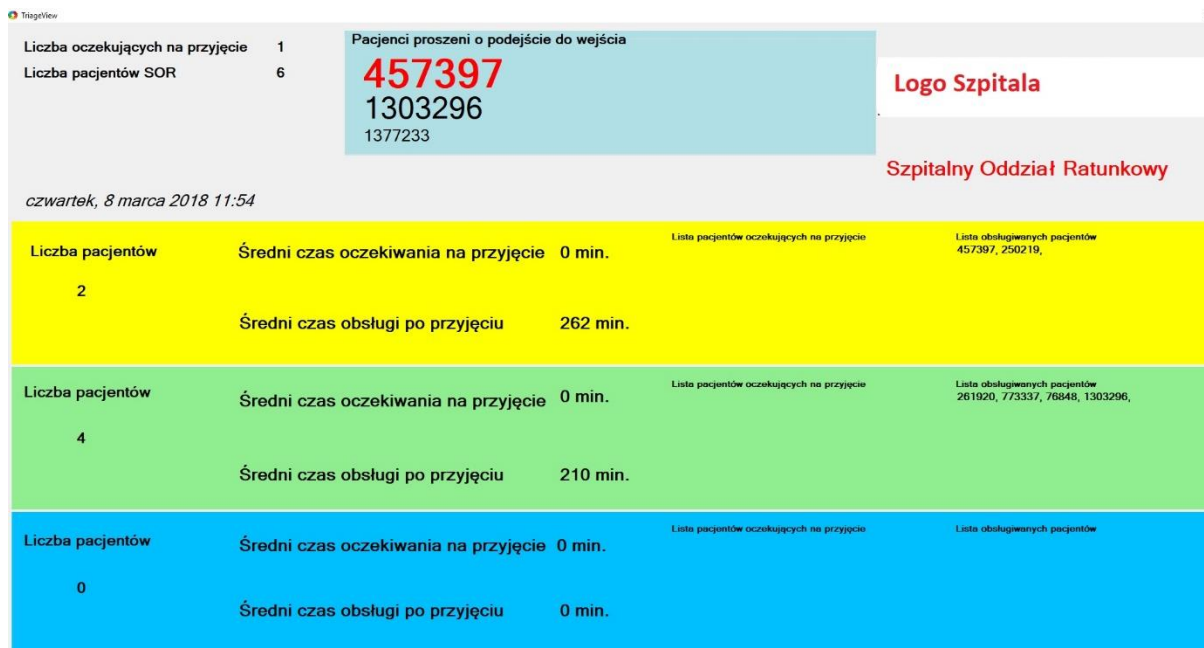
TriageView

Liczba oczekujących na przyjęcie 1
Liczba pacjentów SOR 6

Pacjenci proszeni o podejście do wejścia
457397
1303296
1377233

Logo Szpitala

Szpitalny Oddział Ratunkowy

czwartek, 8 marca 2018 11:54

Liczba pacjentów
2
Średni czas oczekiwania na przyjęcie 0 min.
Średni czas obsługi po przyjęciu 262 min.
Lista pacjentów oczekujących na przyjęcie
Lista obsługiwanych pacjentów
457397, 250219,

Liczba pacjentów
4
Średni czas oczekiwania na przyjęcie 0 min.
Średni czas obsługi po przyjęciu 210 min.
Lista pacjentów oczekujących na przyjęcie
Lista obsługiwanych pacjentów
261920, 773337, 76848, 1303296,

Liczba pacjentów
0
Średni czas oczekiwania na przyjęcie 0 min.
Średni czas obsługi po przyjęciu 0 min.
Lista pacjentów oczekujących na przyjęcie
Lista obsługiwanych pacjentów